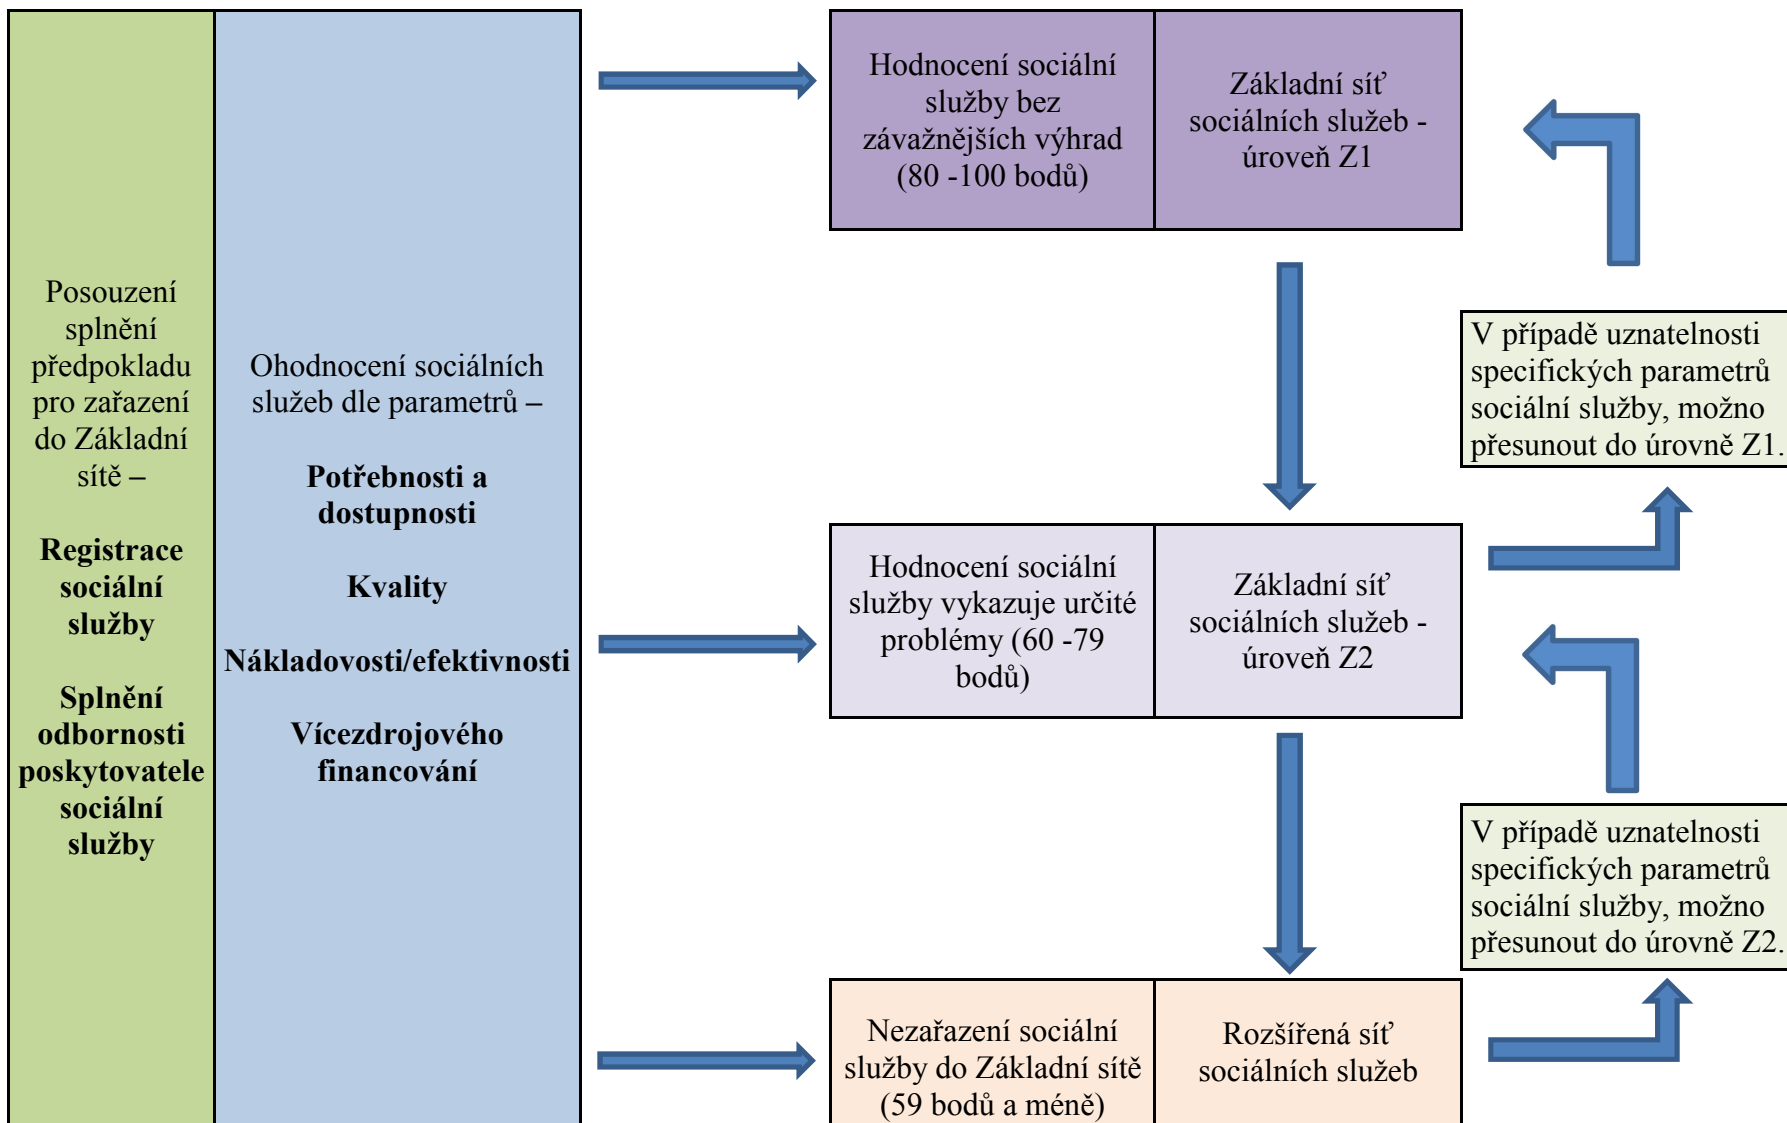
Posouzení splnění předpokladu pro zařazení do Základní sítě –

**Registrace sociální služby**

**Splnění odbornosti poskytovatele sociální služby**

Ohodnocení sociálních služeb dle parametrů –

**Potřebnosti a dostupnosti**

**Kvality**

**Nákladovosti/efektivnosti**

**Vícezdrojového financování**

Hodnocení sociální služby bez závažnějších výhrad (80 -100 bodů)

Základní síť sociálních služeb - úroveň Z1

V případě uznatelnosti specifických parametrů sociální služby, možno přesunout do úrovně Z1.

Hodnocení sociální služby vykazuje určité problémy (60 -79 bodů)

Základní síť sociálních služeb - úroveň Z2

V případě uznatelnosti specifických parametrů sociální služby, možno přesunout do úrovně Z2.

Nezařazení sociální služby do Základní sítě (59 bodů a méně)

Rozšířená síť sociálních služeb